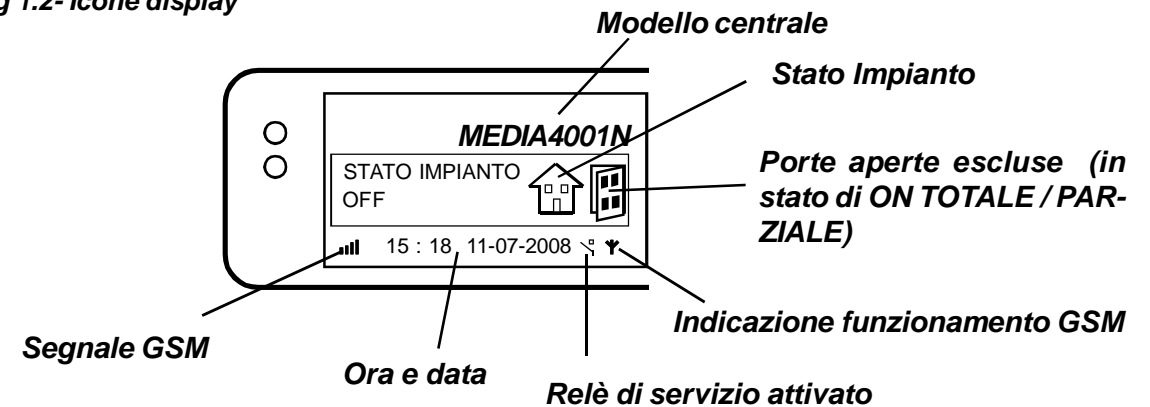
g 1.2- icone display

Modello centrale

Stato Impianto

MEDIA4001N

STATO IMPIANTO
OFF

Porte aperte escluse (in stato di ON TOTALE / PARZIALE)

15 : 18 11-07-2008

Indicazione funzionamento GSM

Segnale GSM

Ora e data

Relè di servizio attivato